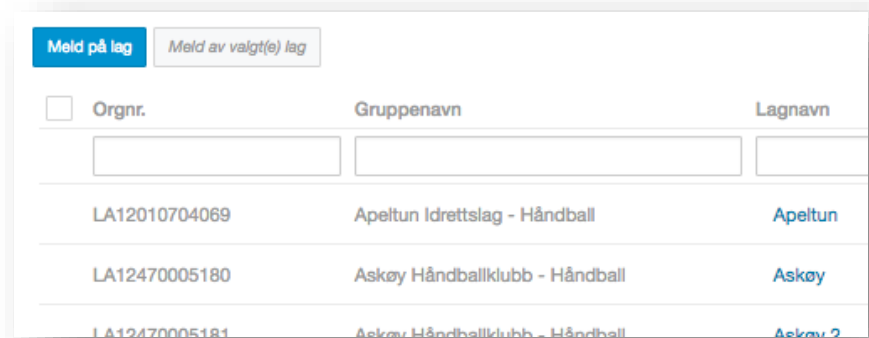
Meld på lag | Meld av valgt(e) lag

| Orgnr. | Gruppenavn | Lagnavn |
|---|---|---|
| | | |
| LA12010704069 | Apeltun Idrettslag - Håndball | Apeltun |
| LA12470005180 | Askøy Håndballklubb - Håndball | Askøy |
| LA12470005181 | Askøy Håndballklubb - Håndball | Askøy 2 |